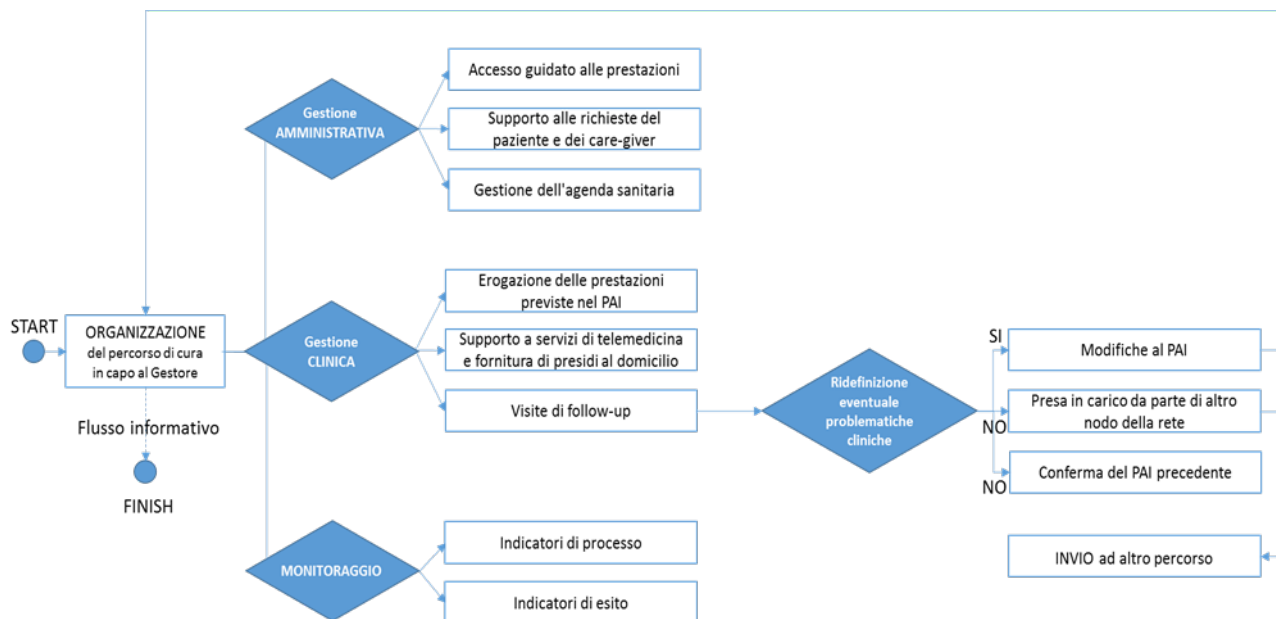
START

ORGANIZZAZIONE del percorso di cura in capo al Gestore

Flusso informativo

FINISH

Gestione AMMINISTRATIVA

Accesso guidato alle prestazioni

Supporto alle richieste del paziente e dei care-giver

Gestione dell'agenda sanitaria

Gestione CLINICA

Erogazione delle prestazioni previste nel PAI

Supporto a servizi di telemedicina e fornitura di presidi al domicilio

Visite di follow-up

Ridefinizione eventuale problematiche cliniche

SI

Modifiche al PAI

NO

Presa in carico da parte di altro nodo della rete

NO

Conferma del PAI precedente

INVIO ad altro percorso

MONITORAGGIO

Indicatori di processo

Indicatori di esito